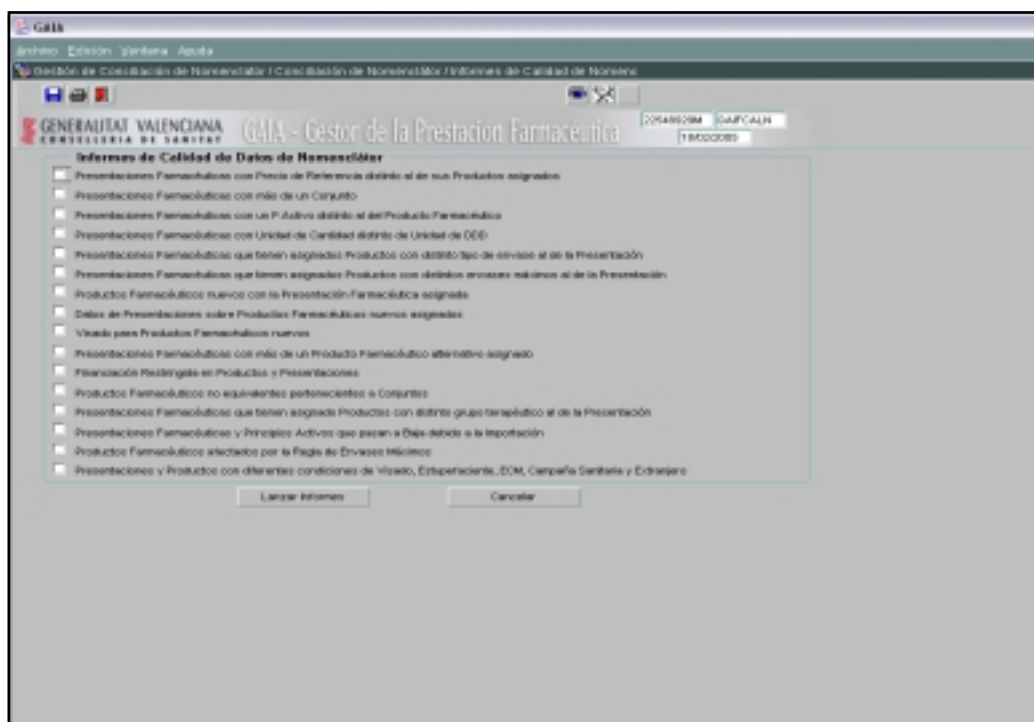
GAIA

Archivo Edición Ventana Ayuda

Gestión de Conciliación de Nomenclátor / Conciliación de Nomenclátor / Informes de Calidad de Nomenc

GENERALITAT VALENCIANA CONSELLERIA DE SANITAT

GAIA - Gestor de la Prestación Farmacéutica

22548929M GAIFCALH
19/03/2009

Informes de Calidad de Datos de Nomenclátor

Presentaciones Farmacéuticas con Precio de Referencia distinto al de sus Productos asignados

Presentaciones Farmacéuticas con más de un Conjunto

Presentaciones Farmacéuticas con un P. Activo distinto al del Producto Farmacéutico

Presentaciones Farmacéuticas con Unidad de Cantidad distinta de Unidad de DDD

Presentaciones Farmacéuticas que tienen asignados Productos con distinto tipo de envase al de la Presentación

Presentaciones Farmacéuticas que tienen asignados Productos con distintos envases máximos al de la Presentación

Productos Farmacéuticos nuevos con la Presentación Farmacéutica asignada

Datos de Presentaciones sobre Productos Farmacéuticos nuevos asignados

Visado para Productos Farmacéuticos nuevos

Presentaciones Farmacéuticas con más de un Producto Farmacéutico alternativo asignado

Financiación Restringida en Productos y Presentaciones

Productos Farmacéuticos no equivalentes pertenecientes a Conjuntos

Presentaciones Farmacéuticas que tienen asignado Productos con distinto grupo terapéutico al de la Presentación

Presentaciones Farmacéuticas y Principios Activos que pasan a Baja debido a la Importación

Productos Farmacéuticos afectados por la Regla de Envases Máximos

Presentaciones y Productos con diferentes condiciones de Visado, Estupefaciente, ECM, Campaña Sanitaria y Extranjero

Lanzar Informes

Cancelar